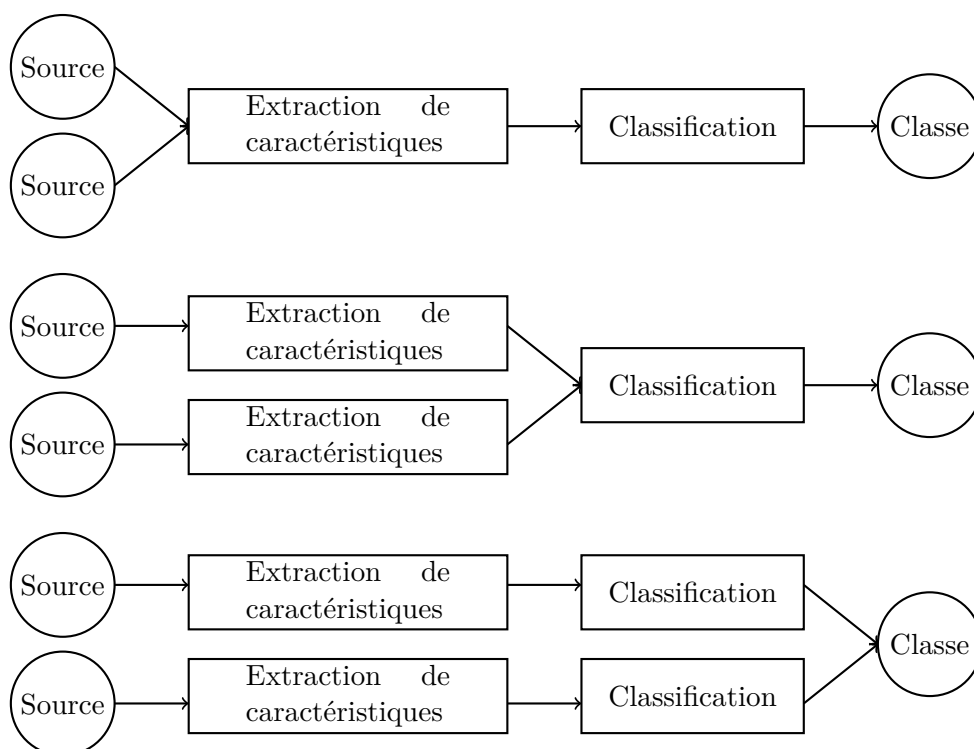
Source

Source

Extraction de caractéristiques

Classification

Classe

Source

Source

Extraction de caractéristiques

Extraction de caractéristiques

Classification

Classe

Source

Source

Extraction de caractéristiques

Extraction de caractéristiques

Classification

Classification

Classe